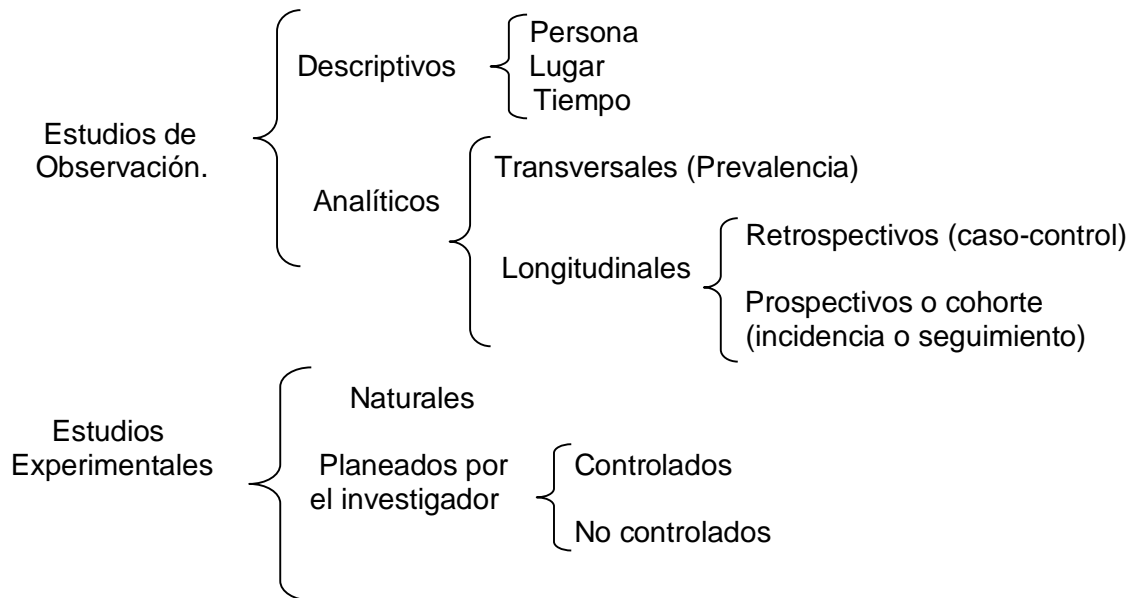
Estudios de Observación.

Descriptivos

Persona
Lugar
Tiempo

Analíticos

Transversales (Prevalencia)

Longitudinales

Retrospectivos (caso-control)

Prospectivos o cohorte (incidencia o seguimiento)

Estudios Experimentales

Naturales

Planeados por el investigador

Controlados

No controlados